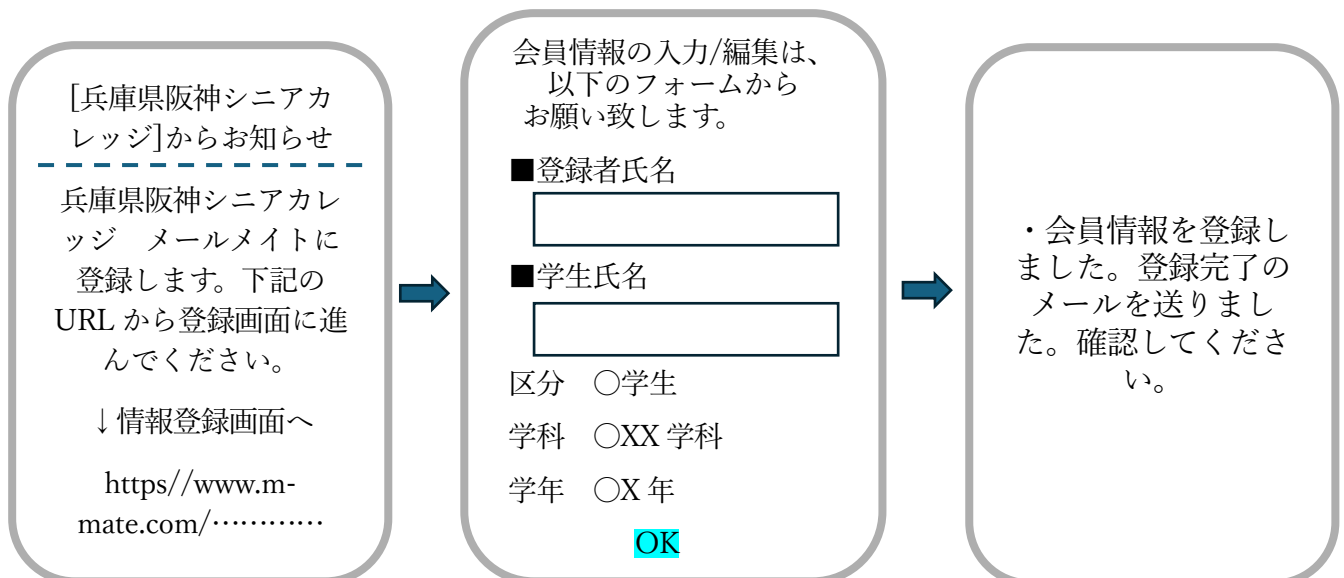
[兵庫県阪神シニアカレッジ]からお知らせ

兵庫県阪神シニアカレッジ　メールメイトに登録します。下記のURLから登録画面に進んでください。

↓情報登録画面へ

https//www.m-mate.com/…………

会員情報の入力/編集は、以下のフォームからお願い致します。

■登録者氏名

■学生氏名

区分　○学生

学科　○XX 学科

学年　○X 年

OK

・会員情報を登録しました。登録完了のメールを送りました。確認してください。